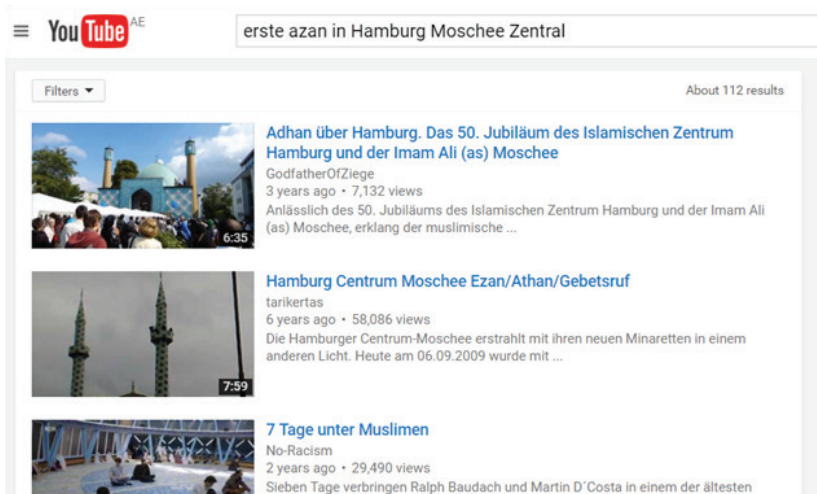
YouTube AE

erste azan in Hamburg Moschee Zentral

Filters ▾

About 112 results

6:35

Adhan über Hamburg. Das 50. Jubiläum des Islamischen Zentrum Hamburg und der Imam Ali (as) Moschee

GodfatherOfZiege

3 years ago • 7,132 views

Anlässlich des 50. Jubiläums des Islamischen Zentrum Hamburg und der Imam Ali (as) Moschee, erklang der muslimische ...

7:59

Hamburg Centrum Moschee Ezan/Athan/Gebetsruf

tarikertas

6 years ago • 58,086 views

Die Hamburger Centrum-Moschee erstrahlt mit ihren neuen Minaretten in einem anderen Licht. Heute am 06.09.2009 wurde mit ...

7 Tage unter Muslimen

No-Racism

2 years ago • 29,490 views

Sieben Tage verbringen Ralph Baudach und Martin D´Costa in einem der ältesten